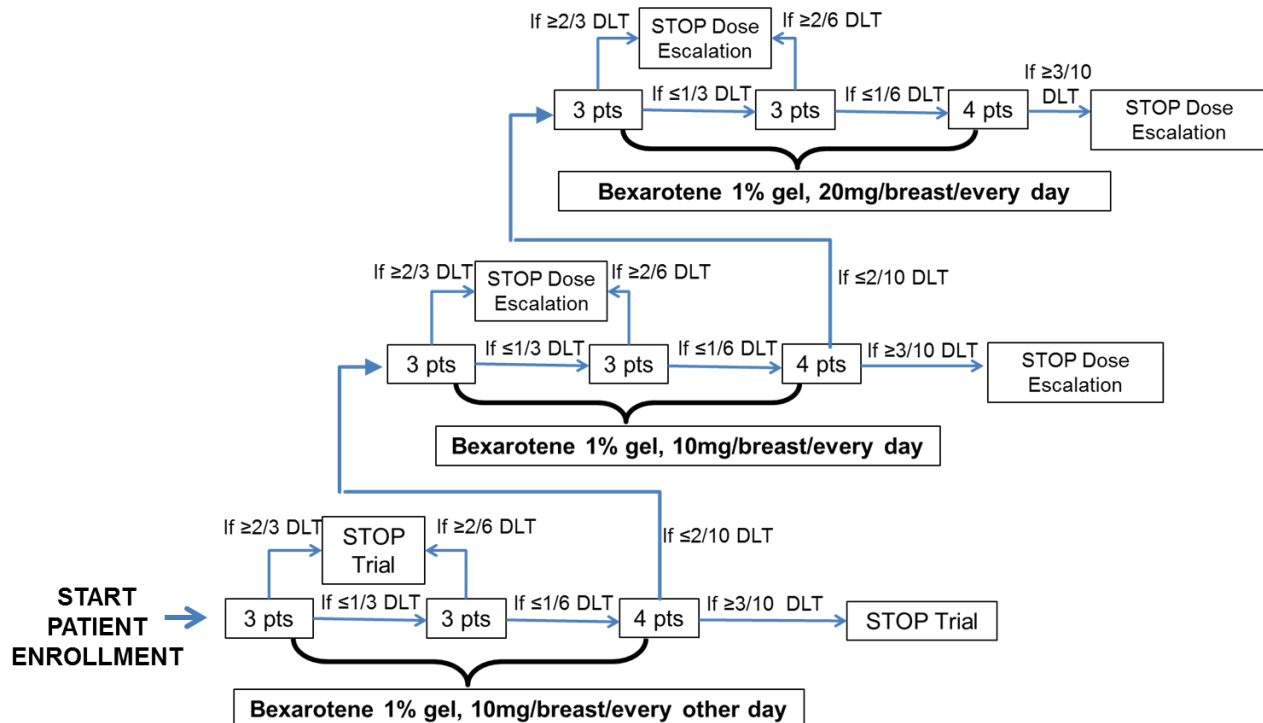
If ≥2/3 DLT
STOP Dose Escalation
If ≥2/6 DLT
3 pts
If ≤1/3 DLT
3 pts
If ≤1/6 DLT
4 pts
If ≥3/10 DLT
STOP Dose Escalation
Bexarotene 1% gel, 20mg/breast/every day

If ≤2/10 DLT

If ≥2/3 DLT
STOP Dose Escalation
If ≥2/6 DLT
3 pts
If ≤1/3 DLT
3 pts
If ≤1/6 DLT
4 pts
If ≥3/10 DLT
STOP Dose Escalation
Bexarotene 1% gel, 10mg/breast/every day

If ≤2/10 DLT

If ≥2/3 DLT
STOP Trial
If ≥2/6 DLT
START PATIENT ENROLLMENT
3 pts
If ≤1/3 DLT
3 pts
If ≤1/6 DLT
4 pts
If ≥3/10 DLT
STOP Trial
Bexarotene 1% gel, 10mg/breast/every other day